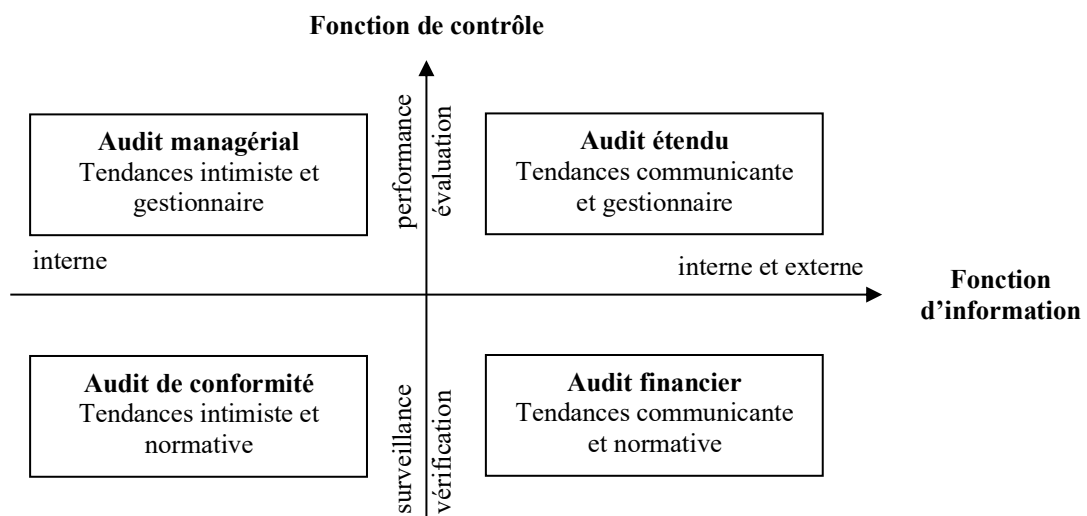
Fonction de contrôle

Audit managérial
Tendances intimiste et gestionnaire

performance

évaluation

Audit étendu
Tendances communicante et gestionnaire

interne

interne et externe

Fonction d'information

Audit de conformité
Tendances intimiste et normative

surveillance

vérification

Audit financier
Tendances communicante et normative